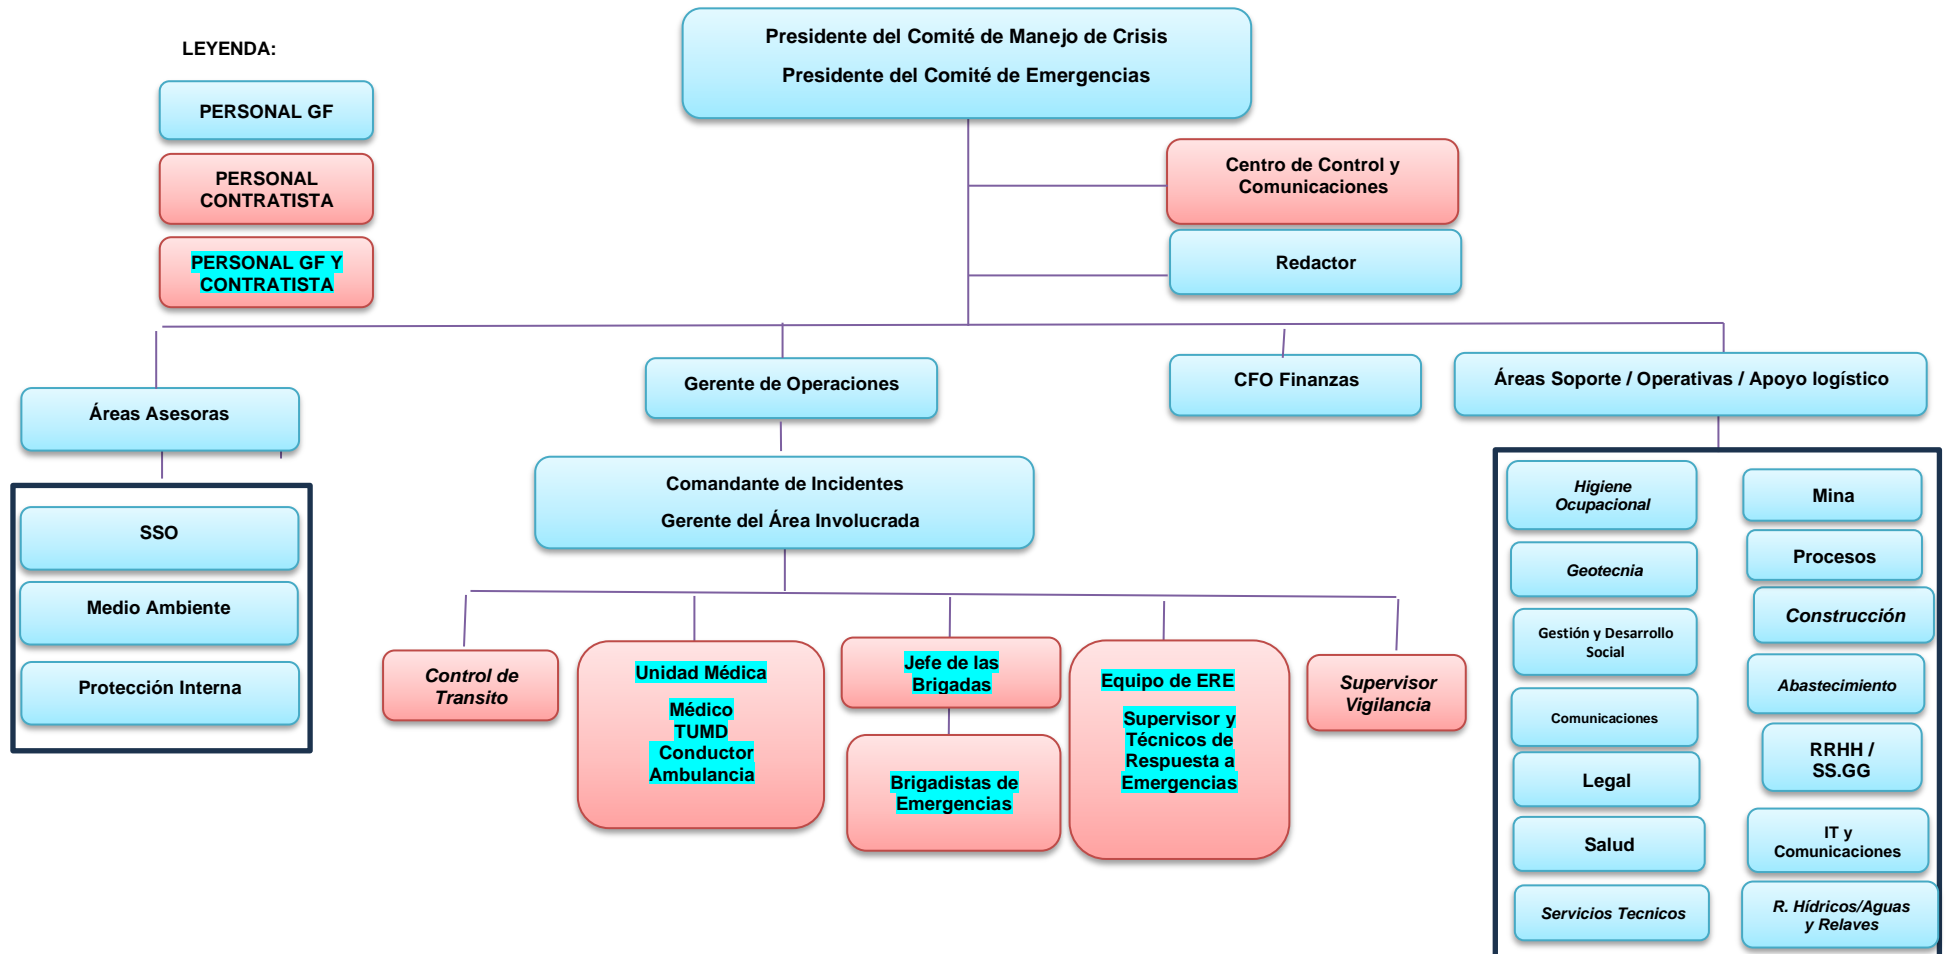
LEYENDA:

PERSONAL GF

PERSONAL CONTRATISTA

PERSONAL GF Y CONTRATISTA

Presidente del Comité de Manejo de Crisis

Presidente del Comité de Emergencias

Centro de Control y Comunicaciones

Redactor

Áreas Asesoras

SSO

Medio Ambiente

Protección Interna

Gerente de Operaciones

Comandante de Incidentes

Gerente del Área Involucrada

Control de Transito

Unidad Médica

Médico
TUMD
Conductor
Ambulancia

Jefe de las Brigadas

Brigadistas de Emergencias

Equipo de ERE

Supervisor y Técnicos de Respuesta a Emergencias

Supervisor Vigilancia

CFO Finanzas

Áreas Soporte / Operativas / Apoyo logístico

Higiene Ocupacional

Geotecnia

Gestión y Desarrollo Social

Comunicaciones

Legal

Salud

Servicios Tecnicos

Mina

Procesos

Construcción

Abastecimiento

RRHH / SS.GG

IT y Comunicaciones

R. Hídricos/Aguas y Relaves